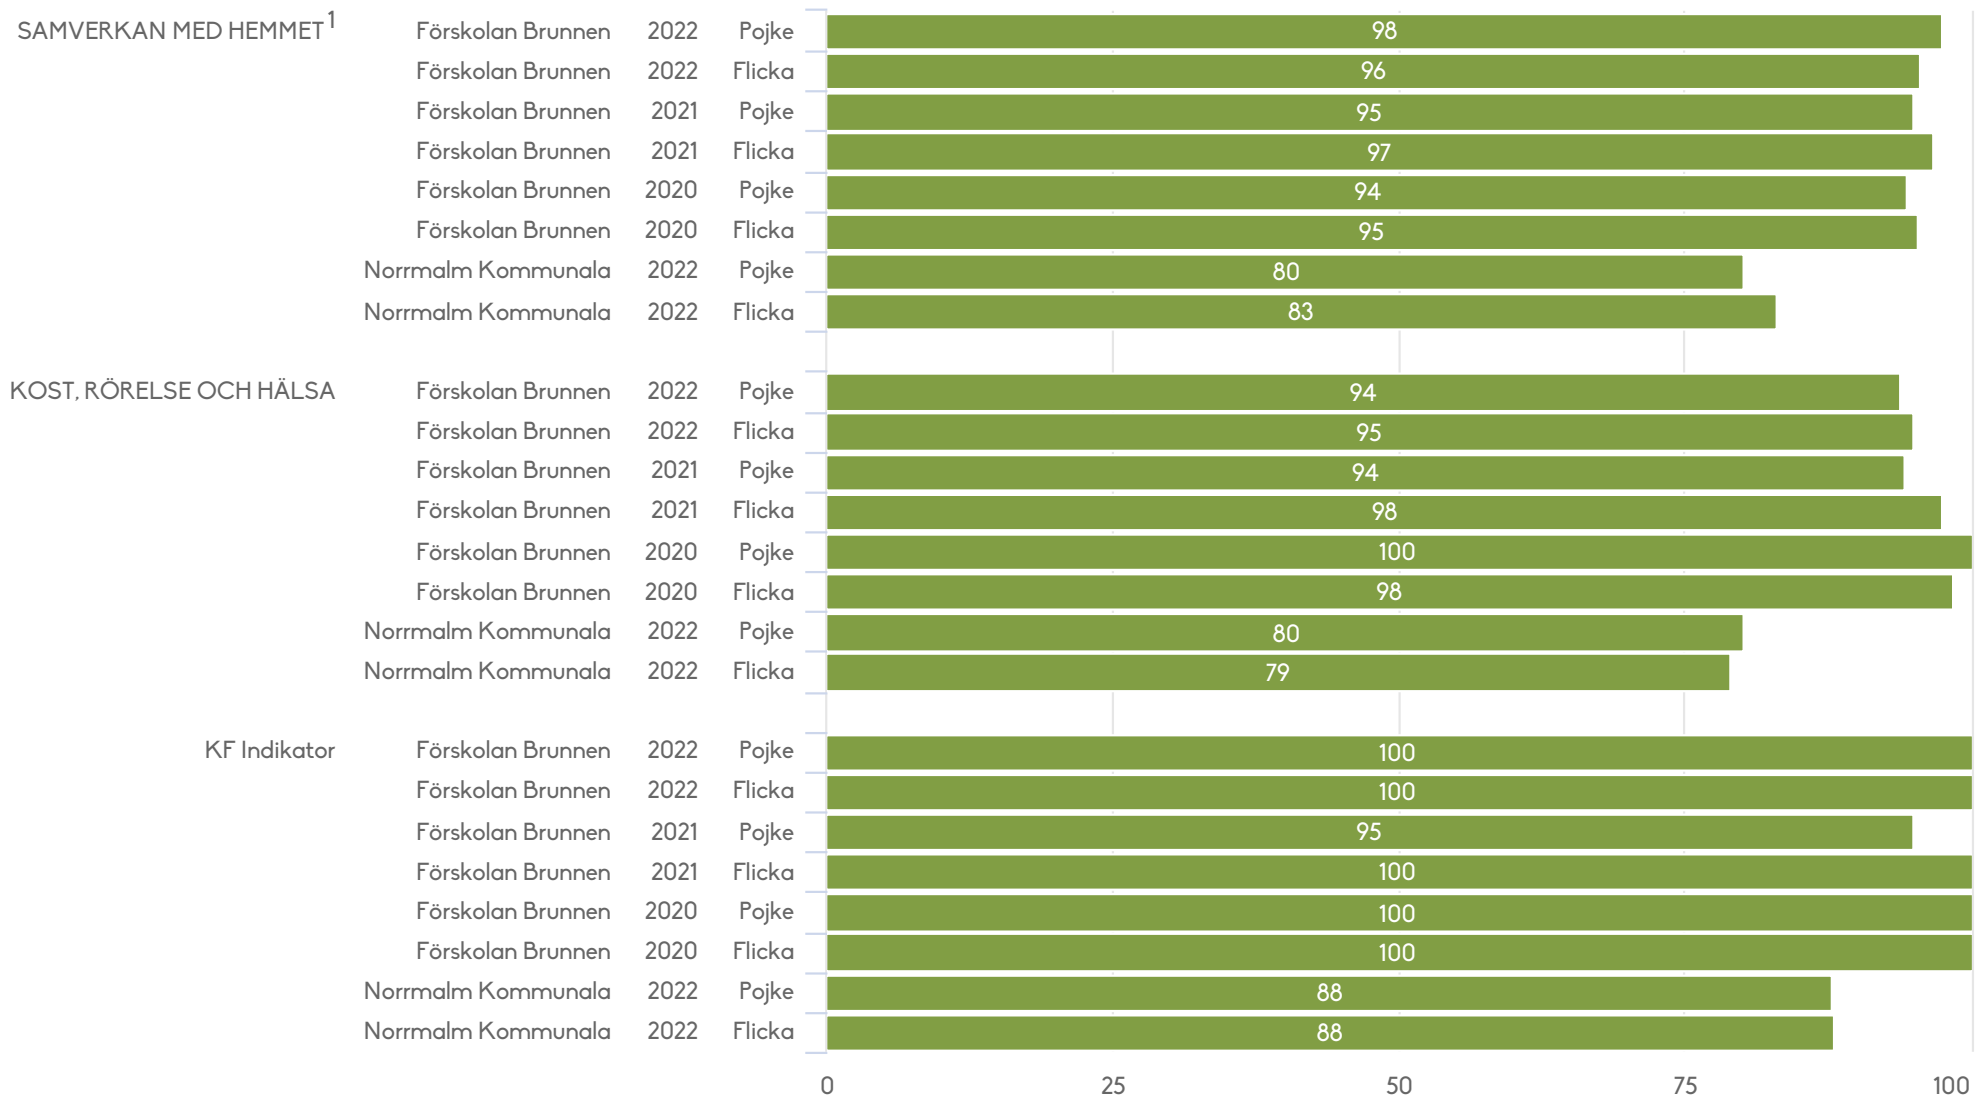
| | | | | |
|---|---|---|---|---|
| SAMVERKAN MED HEMMET$^1$ | Förskolan Brunnen | 2022 | Pojke | 98 |
| | Förskolan Brunnen | 2022 | Flicka | 96 |
| | Förskolan Brunnen | 2021 | Pojke | 95 |
| | Förskolan Brunnen | 2021 | Flicka | 97 |
| | Förskolan Brunnen | 2020 | Pojke | 94 |
| | Förskolan Brunnen | 2020 | Flicka | 95 |
| | Norrmalm Kommunala | 2022 | Pojke | 80 |
| | Norrmalm Kommunala | 2022 | Flicka | 83 |
| KOST, RÖRELSE OCH HÄLSA | Förskolan Brunnen | 2022 | Pojke | 94 |
| | Förskolan Brunnen | 2022 | Flicka | 95 |
| | Förskolan Brunnen | 2021 | Pojke | 94 |
| | Förskolan Brunnen | 2021 | Flicka | 98 |
| | Förskolan Brunnen | 2020 | Pojke | 100 |
| | Förskolan Brunnen | 2020 | Flicka | 98 |
| | Norrmalm Kommunala | 2022 | Pojke | 80 |
| | Norrmalm Kommunala | 2022 | Flicka | 79 |
| KF Indikator | Förskolan Brunnen | 2022 | Pojke | 100 |
| | Förskolan Brunnen | 2022 | Flicka | 100 |
| | Förskolan Brunnen | 2021 | Pojke | 95 |
| | Förskolan Brunnen | 2021 | Flicka | 100 |
| | Förskolan Brunnen | 2020 | Pojke | 100 |
| | Förskolan Brunnen | 2020 | Flicka | 100 |
| | Norrmalm Kommunala | 2022 | Pojke | 88 |
| | Norrmalm Kommunala | 2022 | Flicka | 88 |

0 25 50 75 100